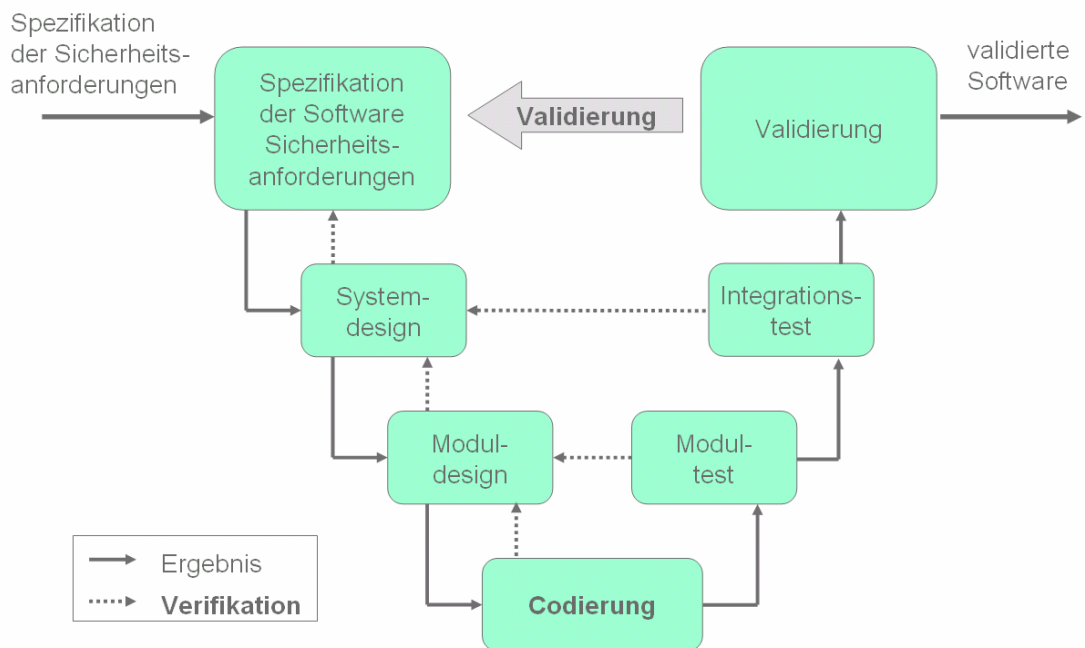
Spezifikation der Sicherheitsanforderungen

Spezifikation der Software Sicherheitsanforderungen

Validierung

Validierung

validierte Software

System-design

Integrations-test

Modul-design

Modul-test

Codierung

Ergebnis

Verifikation